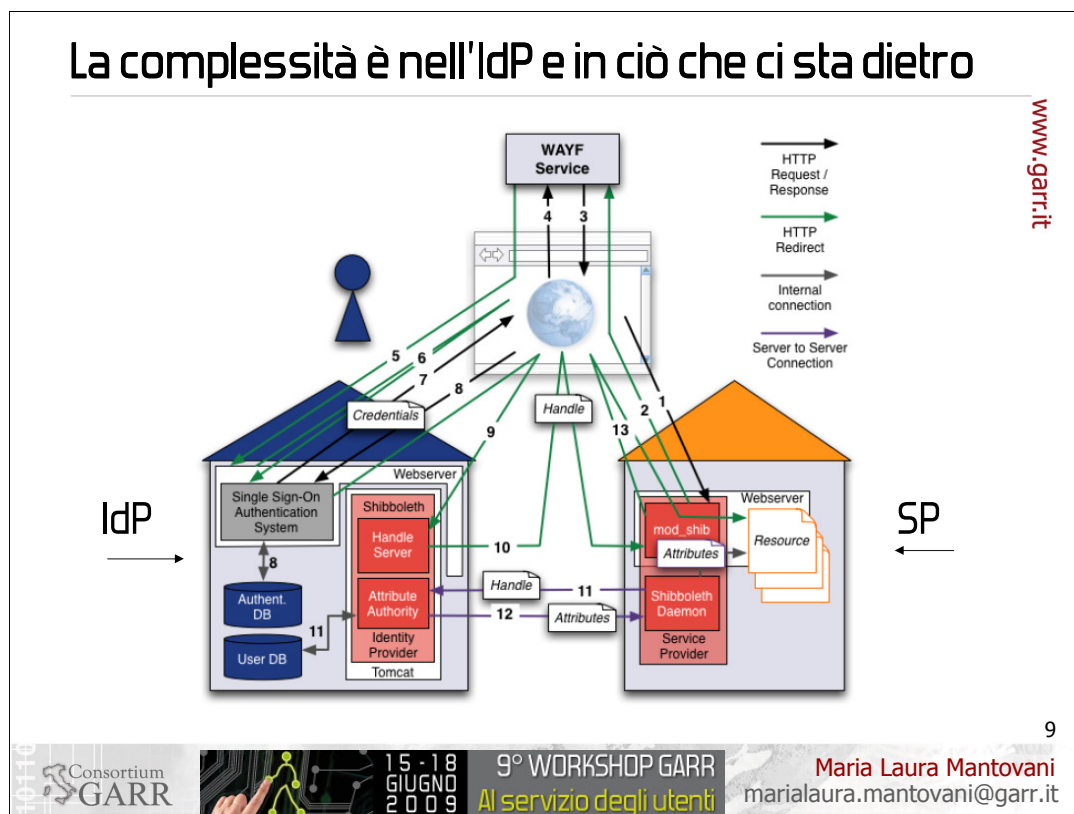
La complessità è nell'IdP e in ciò che ci sta dietro

www.garr.it

WAYF Service

HTTP Request / Response

HTTP Redirect

Internal connection

Server to Server Connection

4 3

5 6 7 8

Credentials

9

Handle

2 13 1

Webserver

Single Sign-On Authentication System

Shibboleth

Handle Server

10

Attribute Authority

Identity Provider

Tomcat

8

Authent. DB

User DB

11

Handle

11

12

Attributes

Webserver

mod_shib

Attributes

Resource

Shibboleth Daemon

Service Provider

IdP

SP

9

Consortium GARR

15 - 18 GIUGNO 2009

9° WORKSHOP GARR

Al servizio degli utenti

Maria Laura Mantovani
marialaura.mantovani@garr.it